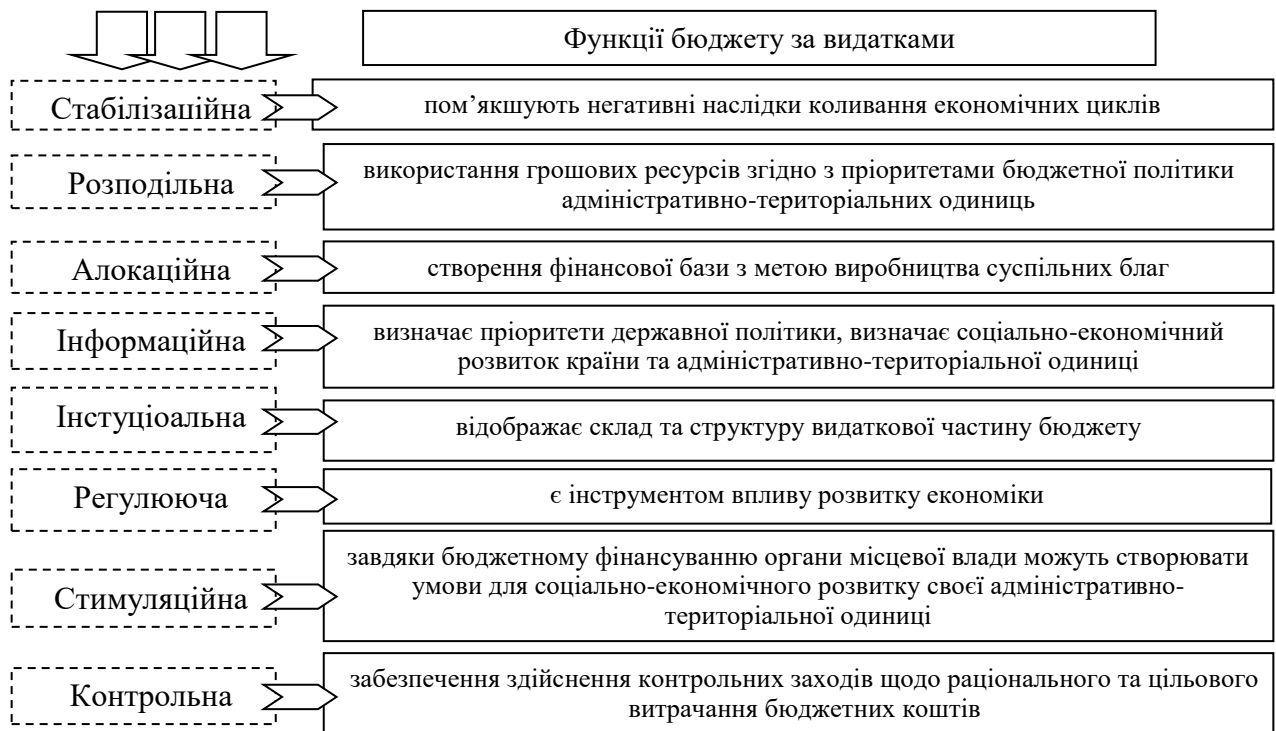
Функції бюджету за видатками

Стабілізаційна
пом'якшують негативні наслідки коливання економічних циклів

Розподільна
використання грошових ресурсів згідно з пріоритетами бюджетної політики адміністративно-територіальних одиниць

Алокаційна
створення фінансової бази з метою виробництва суспільних благ

Інформаційна
визначає пріоритети державної політики, визначає соціально-економічний розвиток країни та адміністративно-територіальної одиниці

Інстуціоальна
відображає склад та структуру видаткової частину бюджету

Регулююча
є інструментом впливу розвитку економіки

Стимуляційна
завдяки бюджетному фінансуванню органи місцевої влади можуть створювати умови для соціально-економічного розвитку своєї адміністративно-територіальної одиниці

Контрольна
забезпечення здійснення контрольних заходів щодо раціонального та цільового витрачання бюджетних коштів